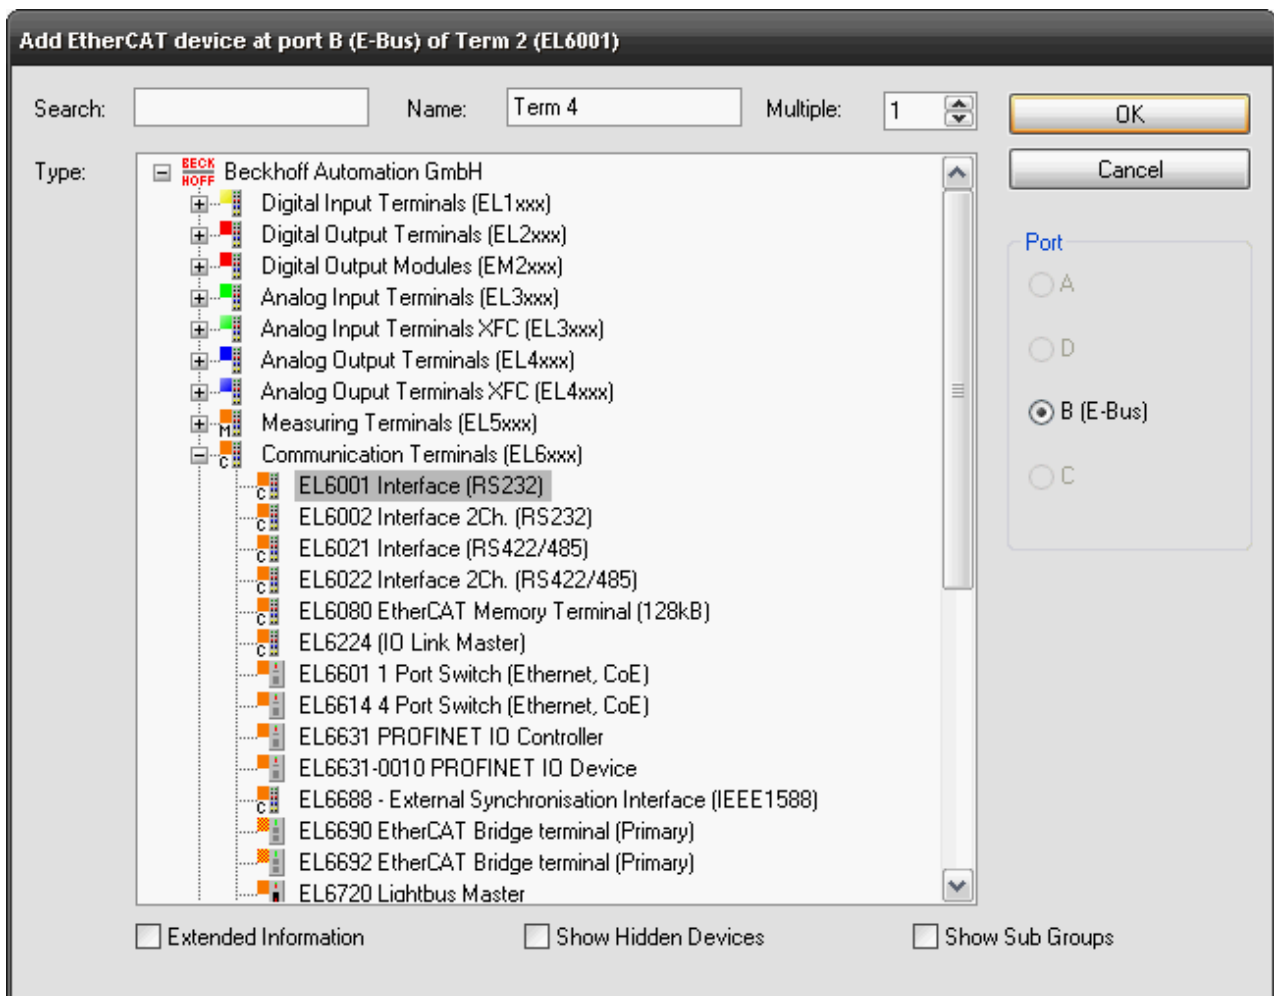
Add EtherCAT device at port B (E-Bus) of Term 2 (EL6001)

Search:

Name: Term 4

Multiple: 1

OK

Cancel

Type:

BECK HOFF Beckhoff Automation GmbH
Digital Input Terminals (EL1xxx)
Digital Output Terminals (EL2xxx)
Digital Output Modules (EM2xxx)
Analog Input Terminals (EL3xxx)
Analog Input Terminals XFC (EL3xxx)
Analog Output Terminals (EL4xxx)
Analog Ouput Terminals XFC (EL4xxx)
Measuring Terminals (EL5xxx)
Communication Terminals (EL6xxx)
EL6001 Interface (RS232)
EL6002 Interface 2Ch. (RS232)
EL6021 Interface (RS422/485)
EL6022 Interface 2Ch. (RS422/485)
EL6080 EtherCAT Memory Terminal (128kB)
EL6224 (IO Link Master)
EL6601 1 Port Switch (Ethernet, CoE)
EL6614 4 Port Switch (Ethernet, CoE)
EL6631 PROFINET IO Controller
EL6631-0010 PROFINET IO Device
EL6688 - External Synchronisation Interface (IEEE1588)
EL6690 EtherCAT Bridge terminal (Primary)
EL6692 EtherCAT Bridge terminal (Primary)
EL6720 Lightbus Master

Port
A
D
B (E-Bus)
C

Extended Information
Show Hidden Devices
Show Sub Groups